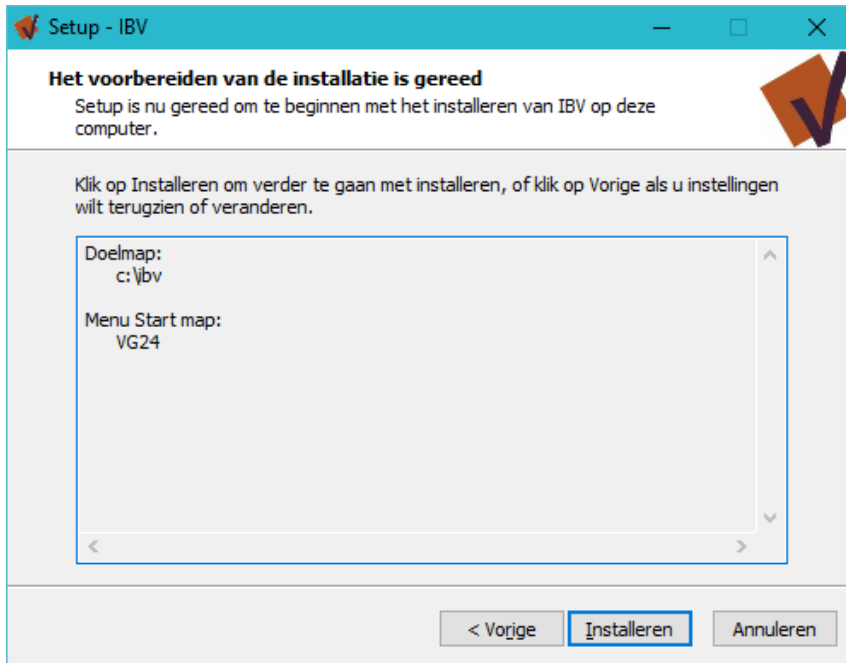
Setup - IBV

Het voorbereiden van de installatie is gereed

Setup is nu gereed om te beginnen met het installeren van IBV op deze computer.

Klik op Installeren om verder te gaan met installeren, of klik op Vorige als u instellingen wilt terugzien of veranderen.

Doelmap:
c:\ibv

Menu Start map:
VG24

< Vorige
Installeren
Annuleren